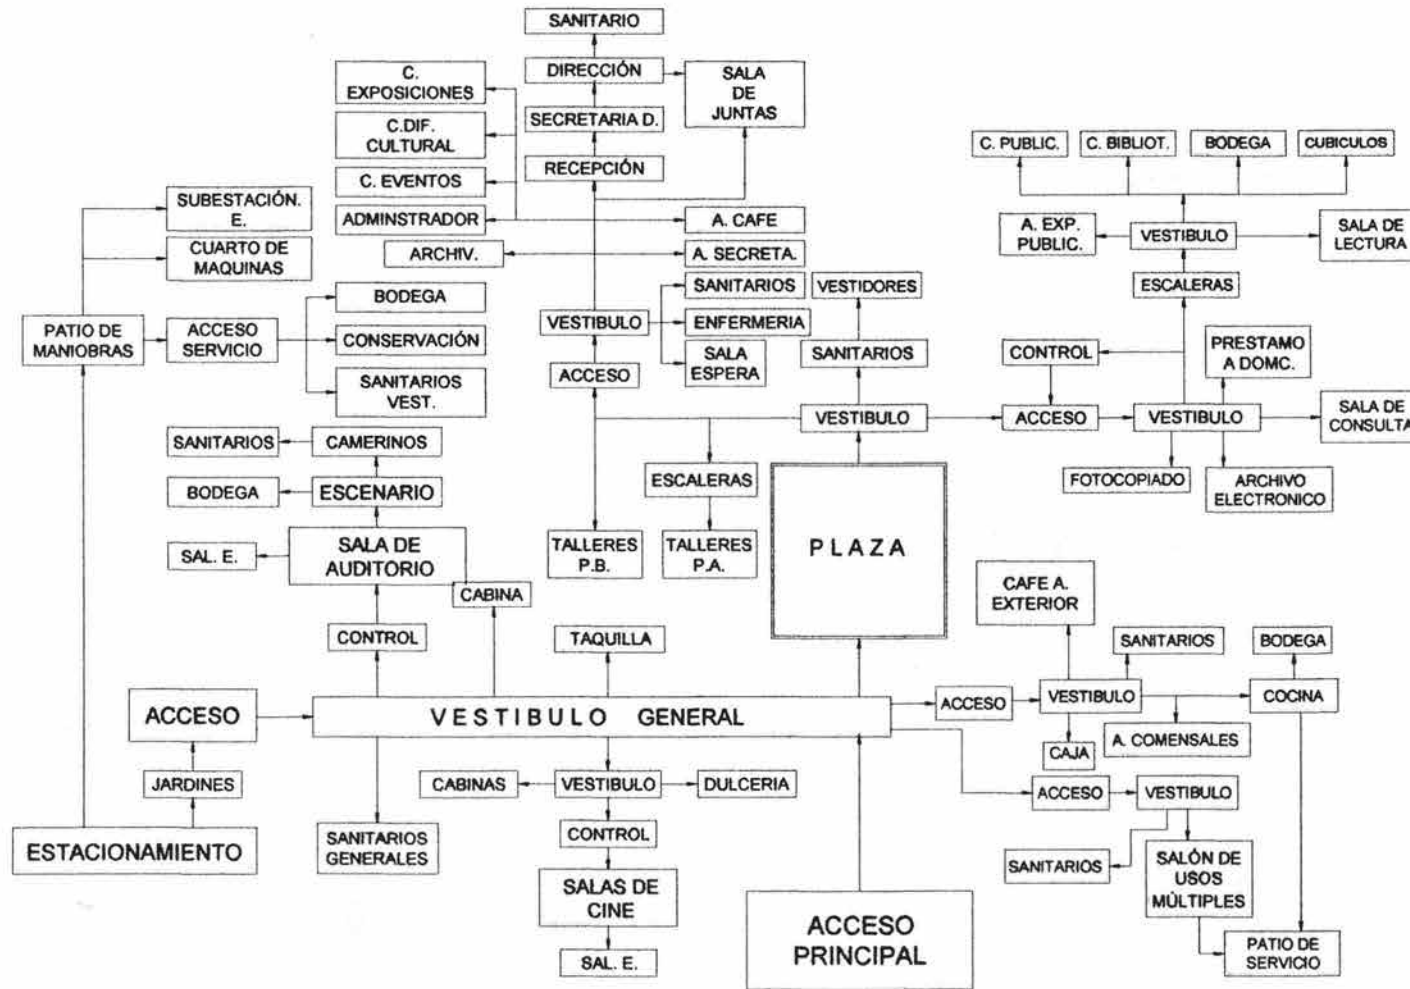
SANITARIO

DIRECCIÓN

SALA DE JUNTAS

C. EXPOSICIONES

C.DIF. CULTURAL

SECRETARIA D.

RECEPCIÓN

C. EVENTOS

ADMINSTRADOR

A. CAFE

ARCHIV.

A. SECRETA.

C. PUBLIC.

C. BIBLIOT.

BODEGA

CUBICULOS

A. EXP. PUBLIC.

VESTIBULO

SALA DE LECTURA

ESCALERAS

SUBESTACIÓN. E.

CUARTO DE MAQUINAS

BODEGA

SANITARIOS

VESTIDORES

PATIO DE MANIOBRAS

ACCESO SERVICIO

CONSERVACIÓN

VESTIBULO

ENFERMERIA

SANITARIOS

CONTROL

PRESTAMO A DOMC.

SANITARIOS VEST.

ACCESO

SALA ESPERA

VESTIBULO

ACCESO

VESTIBULO

SALA DE CONSULTA

SANITARIOS

CAMERINOS

FOTOCOPIADO

ARCHIVO ELECTRONICO

ESCALERAS

BODEGA

ESCENARIO

SAL. E.

SALA DE AUDITORIO

TALLERES P.B.

TALLERES P.A.

PLAZA

CABINA

CAFE A. EXTERIOR

CONTROL

TAQUILLA

SANITARIOS

BODEGA

ACCESO

VESTIBULO GENERAL

ACCESO

VESTIBULO

COCINA

CAJA

A. COMENSALES

JARDINES

CABINAS

VESTIBULO

DULCERIA

ACCESO

VESTIBULO

CONTROL

ESTACIONAMIENTO

SANITARIOS GENERALES

SALAS DE CINE

SANITARIOS

SALÓN DE USOS MÚLTIPLES

ACCESO PRINCIPAL

PATIO DE SERVICIO

SAL. E.